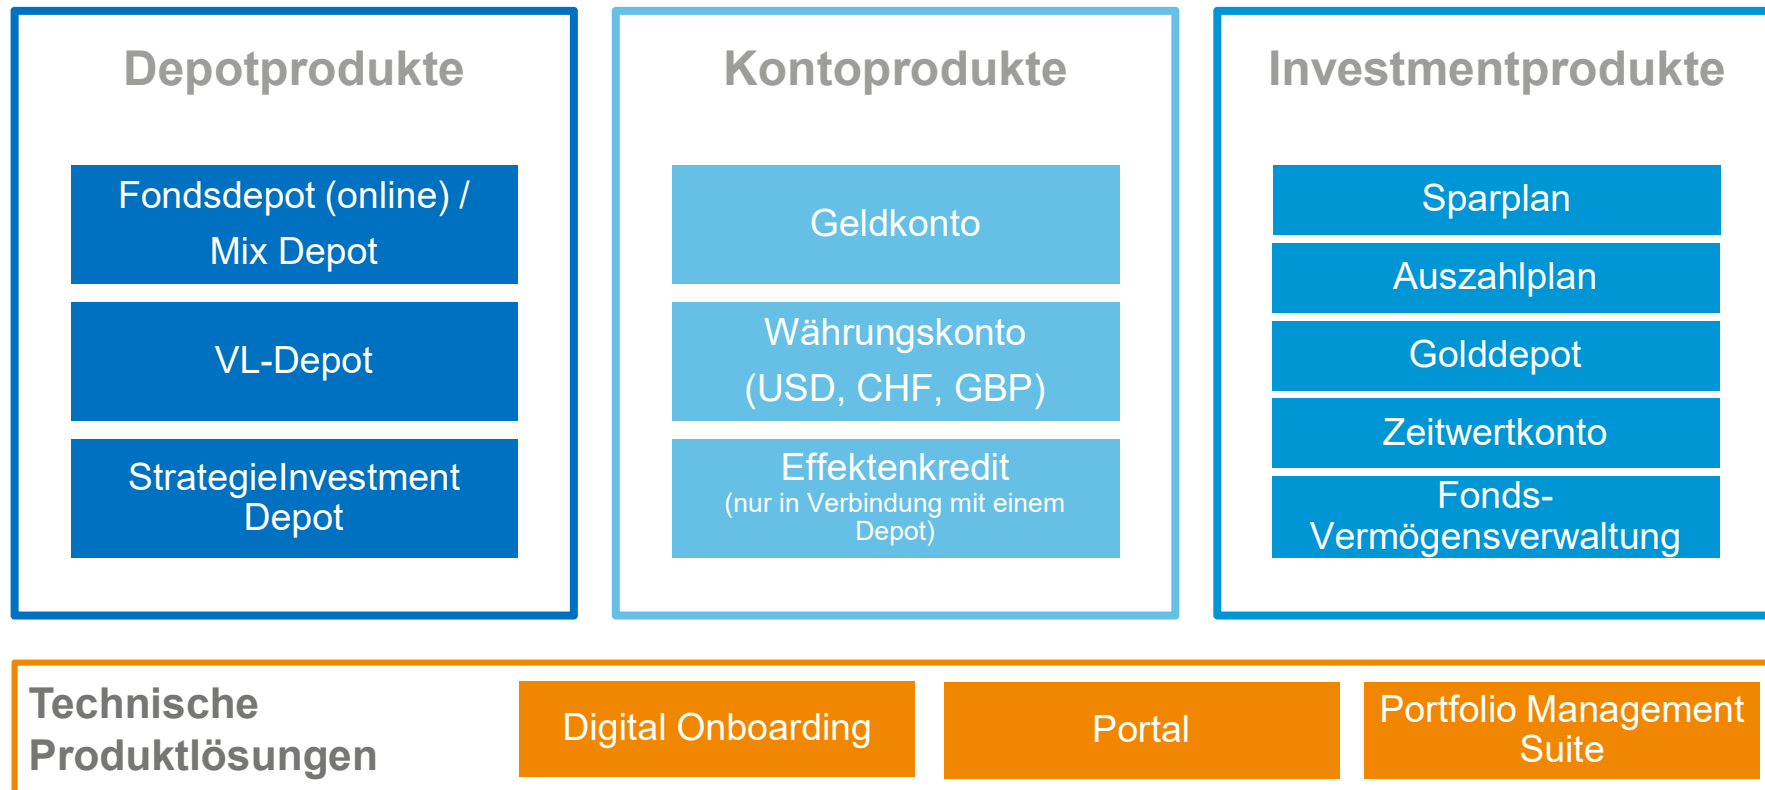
Depotprodukte

Fondsdepot (online) / Mix Depot

VL-Depot

StrategieInvestment Depot

Kontoprodukte

Geldkonto

Währungskonto (USD, CHF, GBP)

Effektenkredit
(nur in Verbindung mit einem Depot)

Investmentprodukte

Sparplan

Auszahlplan

Golddepot

Zeitwertkonto

Fonds-Vermögensverwaltung

Technische Produktlösungen

Digital Onboarding

Portal

Portfolio Management Suite